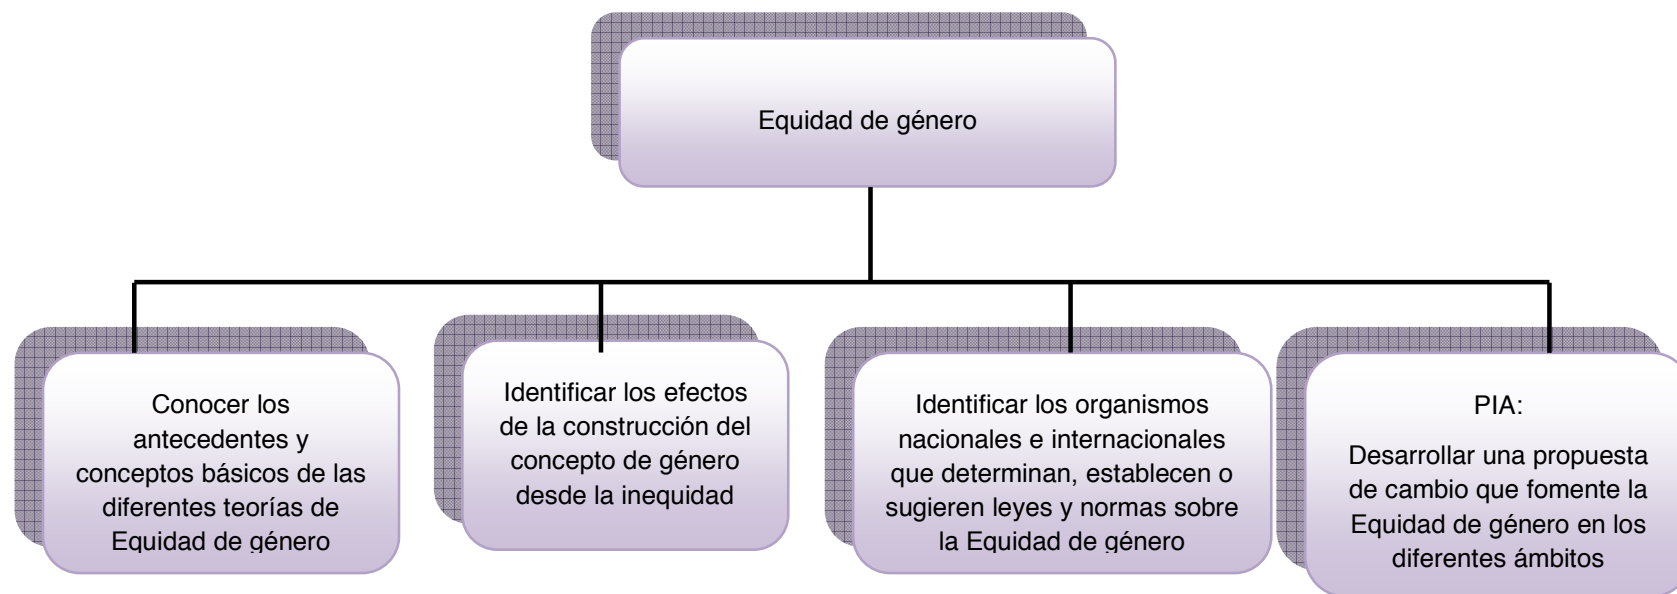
Equidad de género

Conocer los antecedentes y conceptos básicos de las diferentes teorías de Equidad de género

Identificar los efectos de la construcción del concepto de género desde la inequidad

Identificar los organismos nacionales e internacionales que determinan, establecen o sugieren leyes y normas sobre la Equidad de género

PIA:

Desarrollar una propuesta de cambio que fomente la Equidad de género en los diferentes ámbitos